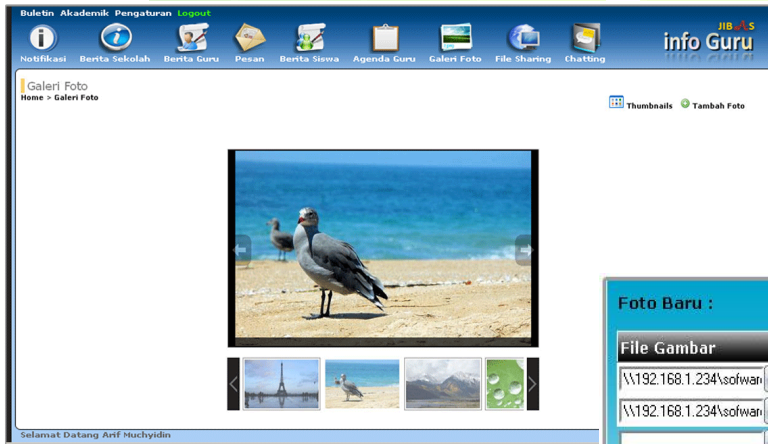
Buletin Akademik Pengaturan Logout

Notifikasi Berita Sekolah Berita Guru Pesan Berita Siswa Agenda Guru Galeri Foto File Sharing Chatting

JIBAS
info Guru

Galeri Foto
Home > Galeri Foto

Thumbnails Tambah Foto

Foto Baru :

File Gambar

\\192.168.1.234\sofwar

\\192.168.1.234\sofwar

Selamat Datang Arif Muchyidin